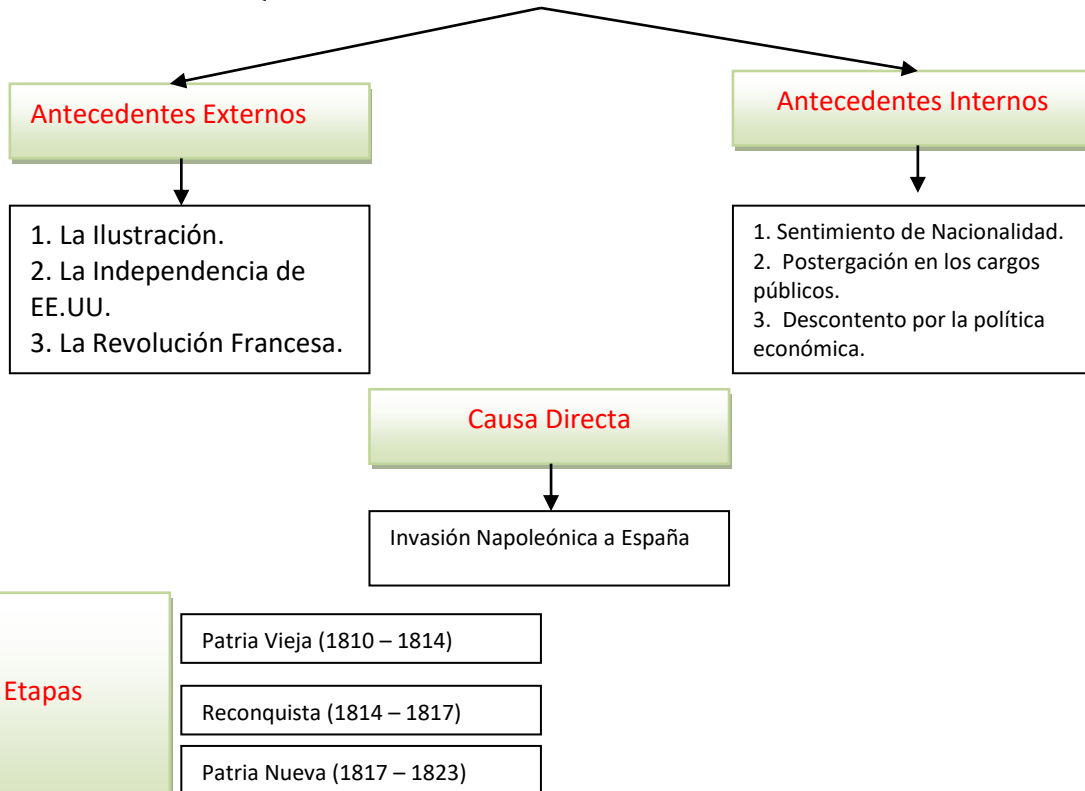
Antecedentes Externos

Antecedentes Internos

1. La Ilustración.
2. La Independencia de EE.UU.
3. La Revolución Francesa.

1. Sentimiento de Nacionalidad.
2. Postergación en los cargos públicos.
3. Descontento por la política económica.

Causa Directa

Invasión Napoleónica a España

Etapas

Patria Vieja (1810 – 1814)

Reconquista (1814 – 1817)

Patria Nueva (1817 – 1823)